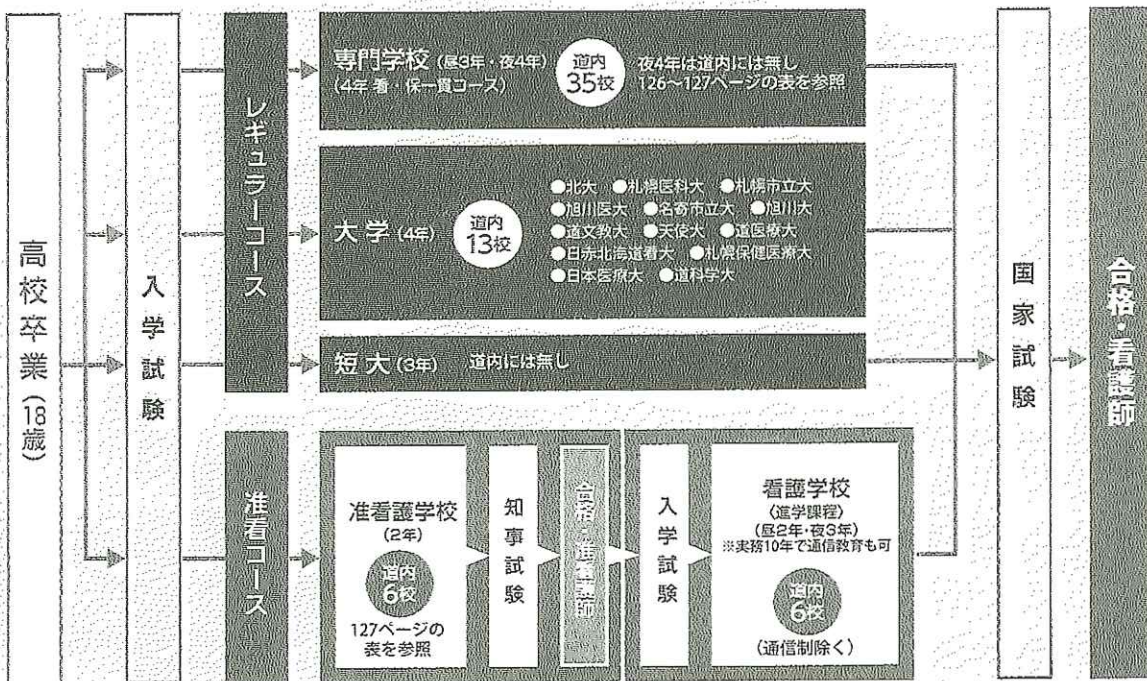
高校卒業(18歳)

入学試験

レギュラーコース

専門学校 (昼3年・夜4年) (4年 看・保一貫コース)
道内 35校
夜4年は道内には無し
126~127ページの表を参照

大学 (4年)
道内 13校
●北大 ●札幌医科大 ●札幌市立大
●旭川医大 ●名寄市立大 ●旭川大
●道文教大 ●天使大 ●道医療大
●日赤北海道看大 ●札幌保健医療大
●日本医療大 ●道科学大

短大 (3年) 道内には無し

准看コース

准看護学校 (2年)
道内 6校
127ページの表を参照

知事試験

合格・准看護師

入学試験

看護学校 〈進学課程〉 (昼2年・夜3年)
※実務10年で通信教育も可
道内 6校
(通信制除く)

国家試験

合格・看護師